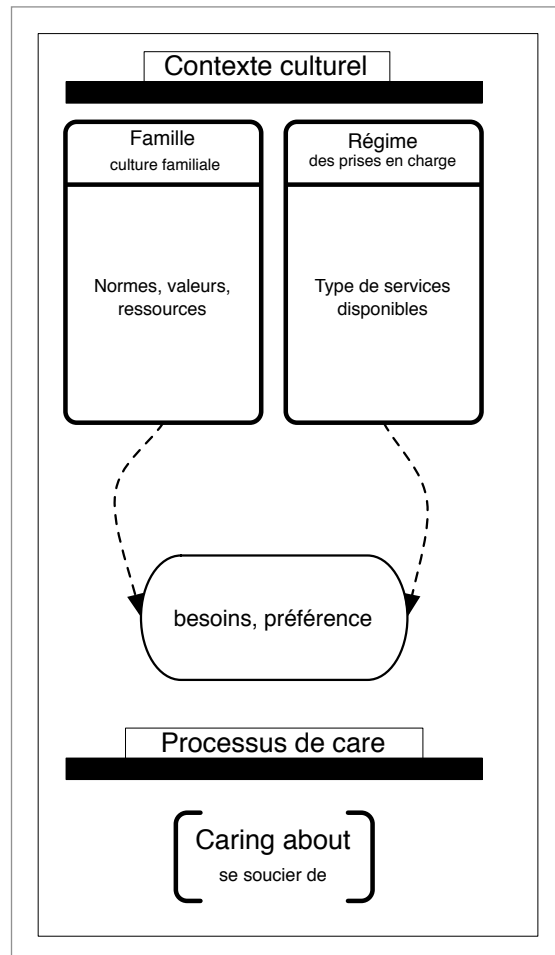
Contexte culturel

Famille
culture familiale

Normes, valeurs, ressources

Régime
des prises en charge

Type de services disponibles

besoins, préférence

Processus de care

Caring about
se soucier de